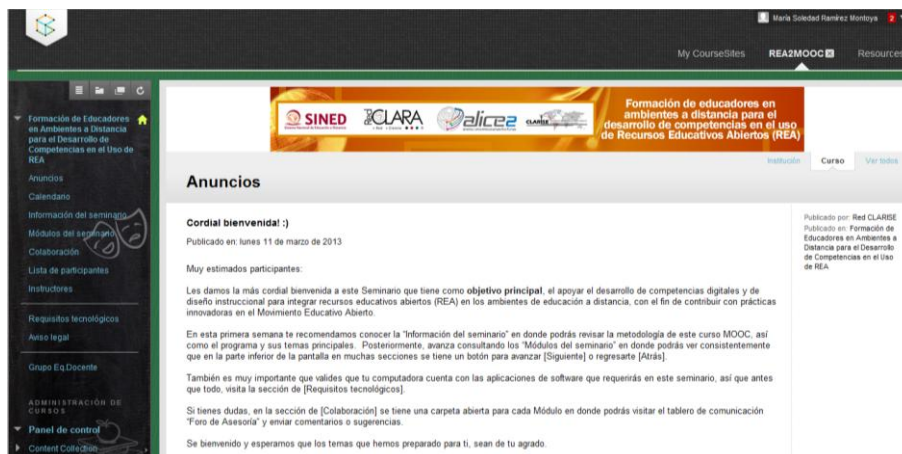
María Soledad Ramírez Montoya 2

My CourseSites REA2MOOC Resources

Formación de Educadores en Ambientes a Distancia para el Desarrollo de Competencias en el Uso de REA

Anuncios
Calendario
Información del seminario
Módulos del seminario
Colaboración
Lista de participantes
Instructores

Requisitos tecnológicos
Aviso legal

Grupo Eq.Docente

ADMINISTRACIÓN DE CURSOS

Panel de control
Content Collection

SINED CLARA alice2 CLARISE

Formación de educadores en ambientes a distancia para el desarrollo de competencias en el uso de Recursos Educativos Abiertos (REA)

Institución Curso Ver todos

Anuncios

Cordial bienvenida! :)

Publicado en: lunes 11 de marzo de 2013

Muy estimados participantes:

Les damos la más cordial bienvenida a este Seminario que tiene como **objetivo principal**, el apoyar el desarrollo de competencias digitales y de diseño instruccional para integrar recursos educativos abiertos (REA) en los ambientes de educación a distancia, con el fin de contribuir con prácticas innovadoras en el Movimiento Educativo Abierto.

En esta primera semana te recomendamos conocer la "Información del seminario" en donde podrás revisar la metodología de este curso MOOC, así como el programa y sus temas principales. Posteriormente, avanza consultando los "Módulos del seminario" en donde podrás ver consistentemente que en la parte inferior de la pantalla en muchas secciones se tiene un botón para avanzar [Siguiente] o regresarte [Atrás].

También es muy importante que valides que tu computadora cuenta con las aplicaciones de software que requerirás en este seminario, así que antes que todo, visita la sección de [Requisitos tecnológicos].

Si tienes dudas, en la sección de [Colaboración] se tiene una carpeta abierta para cada Módulo en donde podrás visitar el tablero de comunicación "Foro de Asesoría" y enviar comentarios o sugerencias.

Se bienvenido y esperamos que los temas que hemos preparado para ti, sean de tu agrado.

Publicado por: Red CLARISE
Publicado en: Formación de Educadores en Ambientes a Distancia para el Desarrollo de Competencias en el Uso de REA